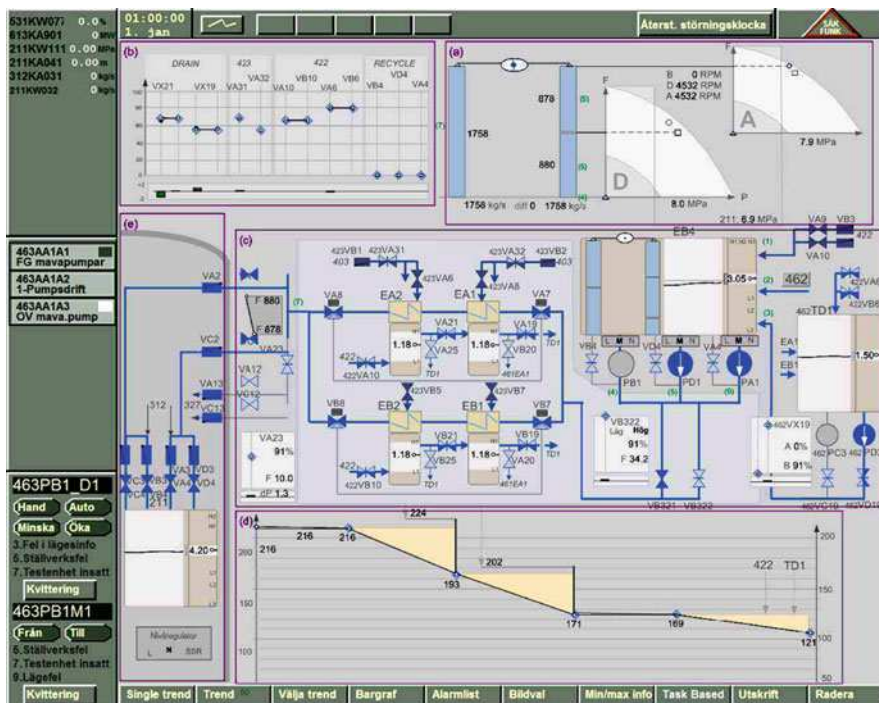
531KW077 0.0%
613KA901 0MW
211KW111 0.00MPa
211KA041 0.00m
312KA031 0kg/s
211KW032 0kg/s

01:00:00
1. jan

Återst. störningsklocka

SÄK FUNK

(b)
DRAIN 423 422 RECYCLE
VX21 VX19 VA31 VA32 VA10 VB10 VA6 VB6 VB4 VD4 VA4
100
90
80
70
60
50
40
30
20
10
0
(7)

(a)
1758
878
880
1758 kg/s diff 0 1758 kg/s
(5)
(6)
(4)
F
B 0 RPM
D 4532 RPM
A 4532 RPM
D
A
P
8.0 MPa
7.9 MPa
211: 6.9 MPa

463AA1A1
FG mavapumpar
463AA1A2
1-Pumpsdrift
463AA1A3
OV mava.pump

(e)
VA2
F 880
F 678
(7)
VC2
VA23
VA12
VC12
VA13
VC13
312
327
PC3
VB3
VA3
VD3
VC4
VB4
VA4
VD4
211

(c)
423VB1 423VA31
403
423VA6
423VA32 423VB2
403
423VA8
VA8
EA2
EA1
VA7
VA21
VA19
422
1.18
VA25
1.18
VB20
TD1
422VA10
TD1
461EA1
423VB5
423VB7
VB8
EB2
EB1
VB7
VB21
VB19
422
1.18
VB25
1.18
VA20
422VB10
TD1
461EA1
VA23
91%
F 10.0
dP 1.3
VB322
Låg Hög
91%
F 34.2
VB321 VB322

EB4
(1)
3.05
(2)
(3)
462
VA9 VB3
VA10
422
422VA6
422VB6
462TD1
EA1
EB1
1.50
VB9 VD4 VA4
L M N
L M N
PB1 PD1 PA1
(4) (5) (6)
462VX19
A 0%
B 91%
462 PC3 462 PD3
462VC10 462VD13

463PB1_D1
Hand Auto
Minska Öka
3.Fel i lägesinfo
5.Ställverksfel
7.Testenhet insatt
Kvittering
4.20
463PB1M1
Från Till
5.Ställverksfel
7.Testenhet insatt
9.Lägefel
Kvittering
Nivåregulator
L N SSR

(d)
224
216 216 216
200
202
193
422 TD1
171
169
121
150
100
200
150
100
50

Single trend Trend Välja trend Bargraf Alarmlist Bildval Min/max info Task Based Utskrift Radera